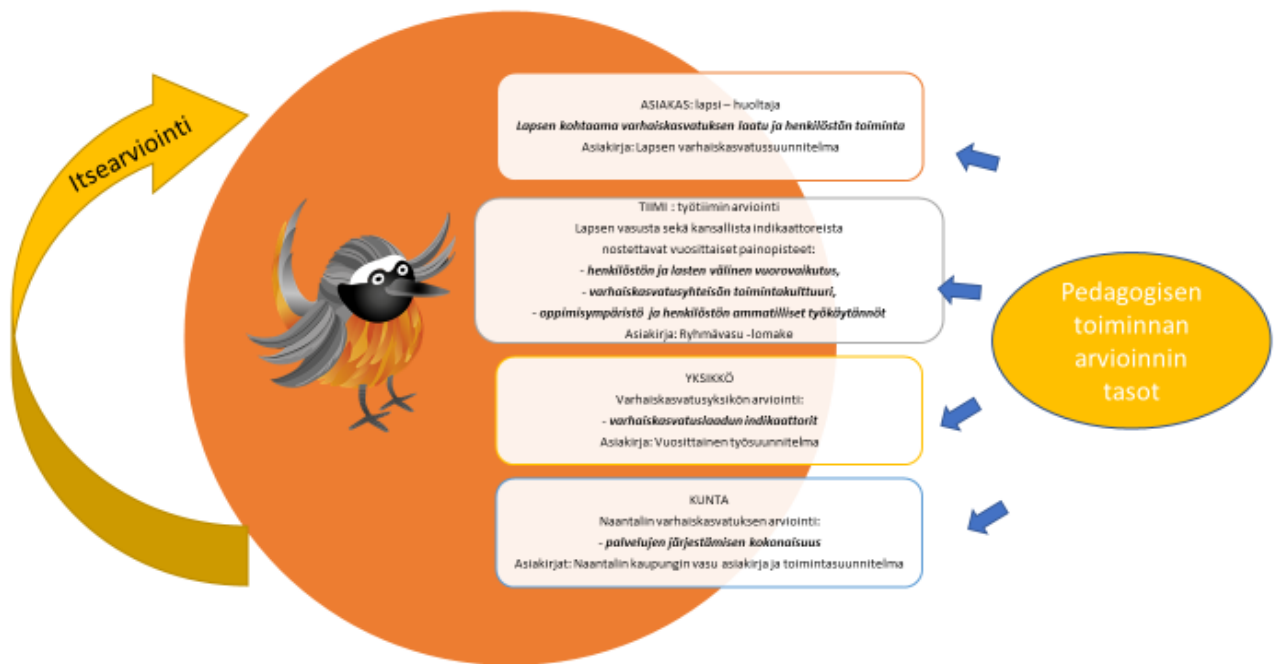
Itsearviointi

ASIAKAS: lapsi – huoltaja
Lapsen kohtaama varhaiskasvatuksen laatu ja henkilöstön toiminta
Asiakirja: Lapsen varhaiskasvatussuunnitelma

TIIMI : työtiimin arviointi
Lapsen vasusta sekä kansallista indikaattoreista
nostettavat vuosittaiset painopisteet:
- henkilöstön ja lasten välinen vuorovaikutus,
- varhaiskasvatusyhteisön toimintakulttuuri,
- oppimisympäristö ja henkilöstön ammatilliset työkäytännöt
Asiakirja: Ryhmävasu -lomake

YKSIKKÖ
Varhaiskasvatusyksikön arviointi:
- varhaiskasvatuslaadun indikaattorit
Asiakirja: Vuosittainen työsuunnitelma

KUNTA
Naantalin varhaiskasvatuksen arviointi:
- palvelujen järjestämisen kokonaisuus
Asiakirjat: Naantalin kaupungin vasu asiakirja ja toimintasuunnitelma

Pedagogisen toiminnan arvioinnin tasot